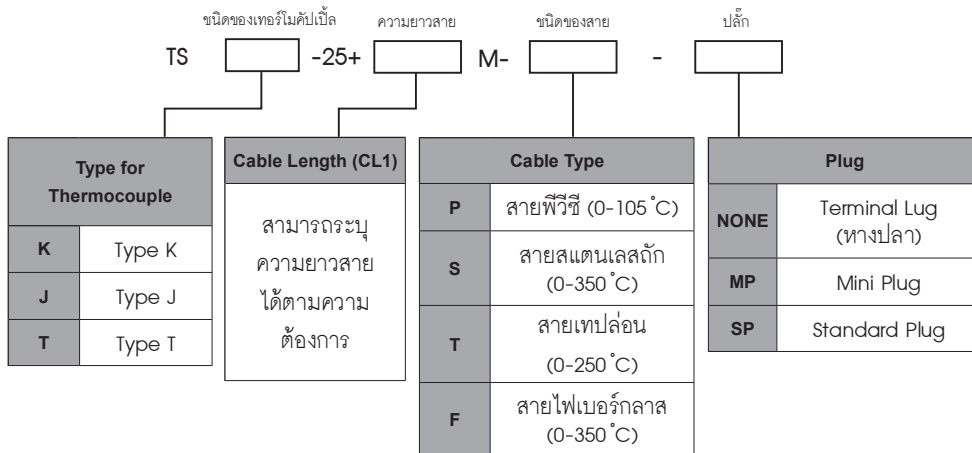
ชนิดของเทอร์โมคัปเปิ้ล ความยาวสาย ชนิดของสาย ปลั๊ก

TS [ ] -25+ [ ] M- [ ] - [ ]

| Type for Thermocouple | |
|---|---|
| K | Type K |
| J | Type J |
| T | Type T |

| Cable Length (CL1) |
|---|
| สามารถระบุความยาวสายได้ตามความต้องการ |

| Cable Type | |
|---|---|
| P | สายพีวีซี (0-105 ˚C) |
| S | สายสแตนเลสถัก (0-350 ˚C) |
| T | สายเทปล่อน (0-250 ˚C) |
| F | สายไฟเบอร์กลาส (0-350 ˚C) |

| Plug | |
|---|---|
| NONE | Terminal Lug (หางปลา) |
| MP | Mini Plug |
| SP | Standard Plug |